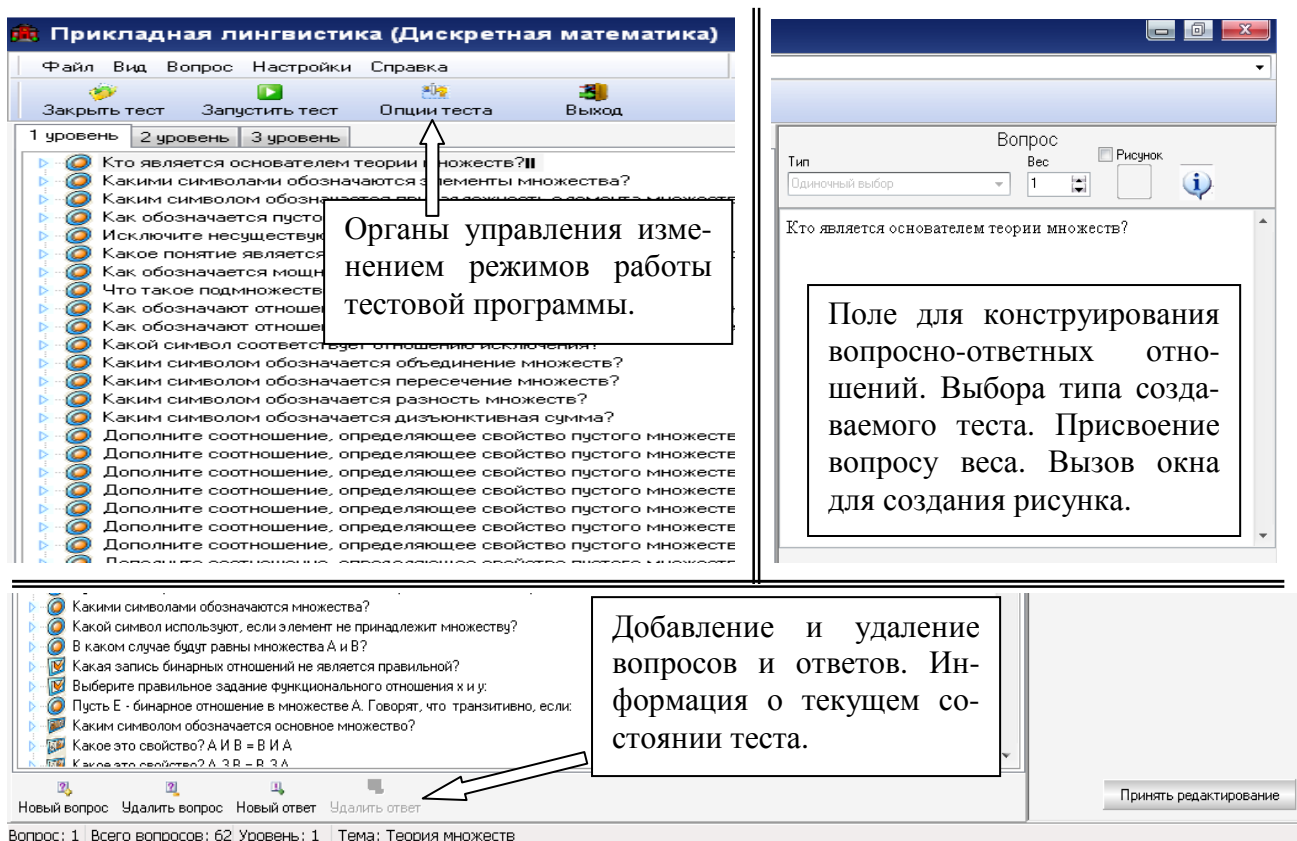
Прикладная лингвистика (Дискретная математика)

Файл Вид Вопрос Настройки Справка

Закрыть тест Запустить тест Опции теста Выход

1 уровень 2 уровень 3 уровень

Кто является основателем теории множеств?
Какими символами обозначаются элементы множества?
Каким символом обозначается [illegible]
Как обозначается пусто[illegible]
Исключите несуществую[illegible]
Какое понятие является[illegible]
Как обозначается мощн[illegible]
Что такое подмножеств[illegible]
Как обозначают отноше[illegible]
Как обозначают отноше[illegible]
Какой символ соответствует отношению исключения?
Каким символом обозначается объединение множеств?
Каким символом обозначается пересечение множеств?
Каким символом обозначается разность множеств?
Каким символом обозначается дизъюнктивная сумма?
Дополните соотношение, определяющее свойство пустого множеств
Дополните соотношение, определяющее свойство пустого множеств
Дополните соотношение, определяющее свойство пустого множеств
Дополните соотношение, определяющее свойство пустого множеств
Дополните соотношение, определяющее свойство пустого множеств
Дополните соотношение, определяющее свойство пустого множеств
Дополните соотношение, определяющее свойство пустого множеств

Органы управления изменением режимов работы тестовой программы.

Вопрос
Тип
Одиночный выбор
Вес
1
Рисунок

Кто является основателем теории множеств?

Поле для конструирования вопросно-ответных отношений. Выбора типа создаваемого теста. Присвоение вопросу веса. Вызов окна для создания рисунка.

Какими символами обозначаются множества?
Какой символ используют, если элемент не принадлежит множеству?
В каком случае будут равны множества А и В?
Какая запись бинарных отношений не является правильной?
Выберите правильное задание функционального отношения х и у:
Пусть Е - бинарное отношение в множестве А. Говорят, что транзитивно, если:
Каким символом обозначается основное множество?
Какое это свойство? А И В = В И А
Какое это свойство? А З В = В З А

Добавление и удаление вопросов и ответов. Информация о текущем состоянии теста.

Новый вопрос Удалить вопрос Новый ответ Удалить ответ

Принять редактирование

Вопрос: 1 Всего вопросов: 62 Уровень: 1 Тема: Теория множеств